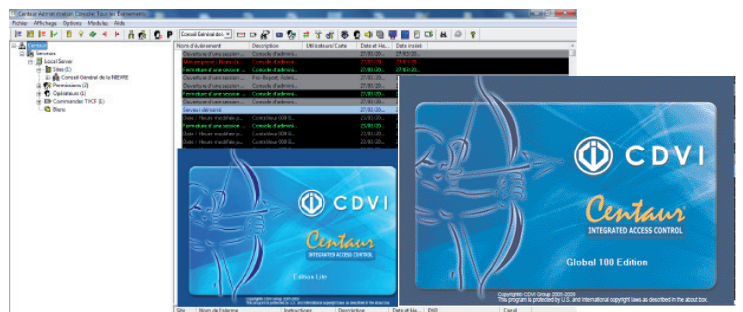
Centaur Administration Console - Tous les Evénements
Fichier Affichage Options Modules Aide

Centaur
Serveurs
Local Server
Sites (1)
Conseil Général de la NIEVRE
Permissions (3)
Opérateurs (1)
Commander TXCF (1)
Plans

Nom d'événement | Description | Utilisateur/Carte | Date et He... | Date event
Ouverture d'une session... | Console d'admini... | | 27/03/20... | 27/03/20...
Ouverture d'une session... | Console d'admini... | | 27/03/20... |
Fermeture d'une session... | Console d'admini... | | 27/03/20... |
Ouverture d'une session... | Pro Report, Admi... | | 27/03/20... |
Ouverture d'une session... | Console d'admini... | | 27/03/20... |
Fermeture d'une session... | Console d'admini... | | 27/03/20... |
Ouverture d'une session... | Console d'admini... | | 27/03/20... |
Date / Heure modifiée p... | Contrôleur 000 G... | | 23/03/20... |
Fermeture d'une session... | Console d'admini... | | 27/03/20... |
Date / Heure modifiée p... | Contrôleur 000 G... | | 23/03/20... |

CDVI
Centaur
INTEGRATED ACCESS CONTROL
Edition Lite

Site | Nom de l'alarme | Instructions | Description | Date et He... | PMS | Canal

CDVI
Centaur
INTEGRATED ACCESS CONTROL
Global 100 Edition
Copyright CDVI Group 2000-2006
This program is protected by U.S. and International copyright laws as described in the about box.